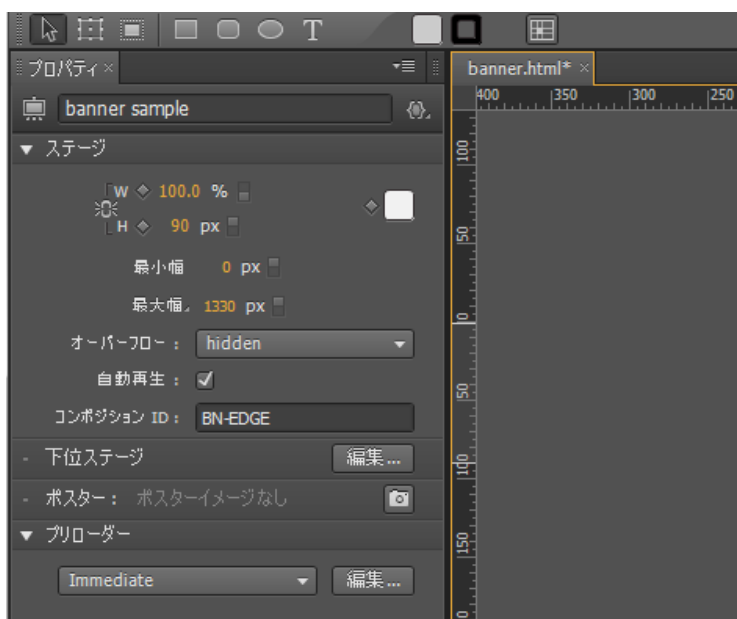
T

プロパティ ×

banner.html* ×

400 350 300 250

banner sample

▼ ステージ

W 100.0 %

H 90 px

最小幅 0 px

最大幅 1330 px

オーバーフロー : hidden

自動再生 : ✓

コンポジション ID : BN-EDGE

- 下位ステージ 編集...

- ポスター : ポスターイメージなし

▼ プリローダー

Immediate 編集...

100

50

0

50

100

150

0